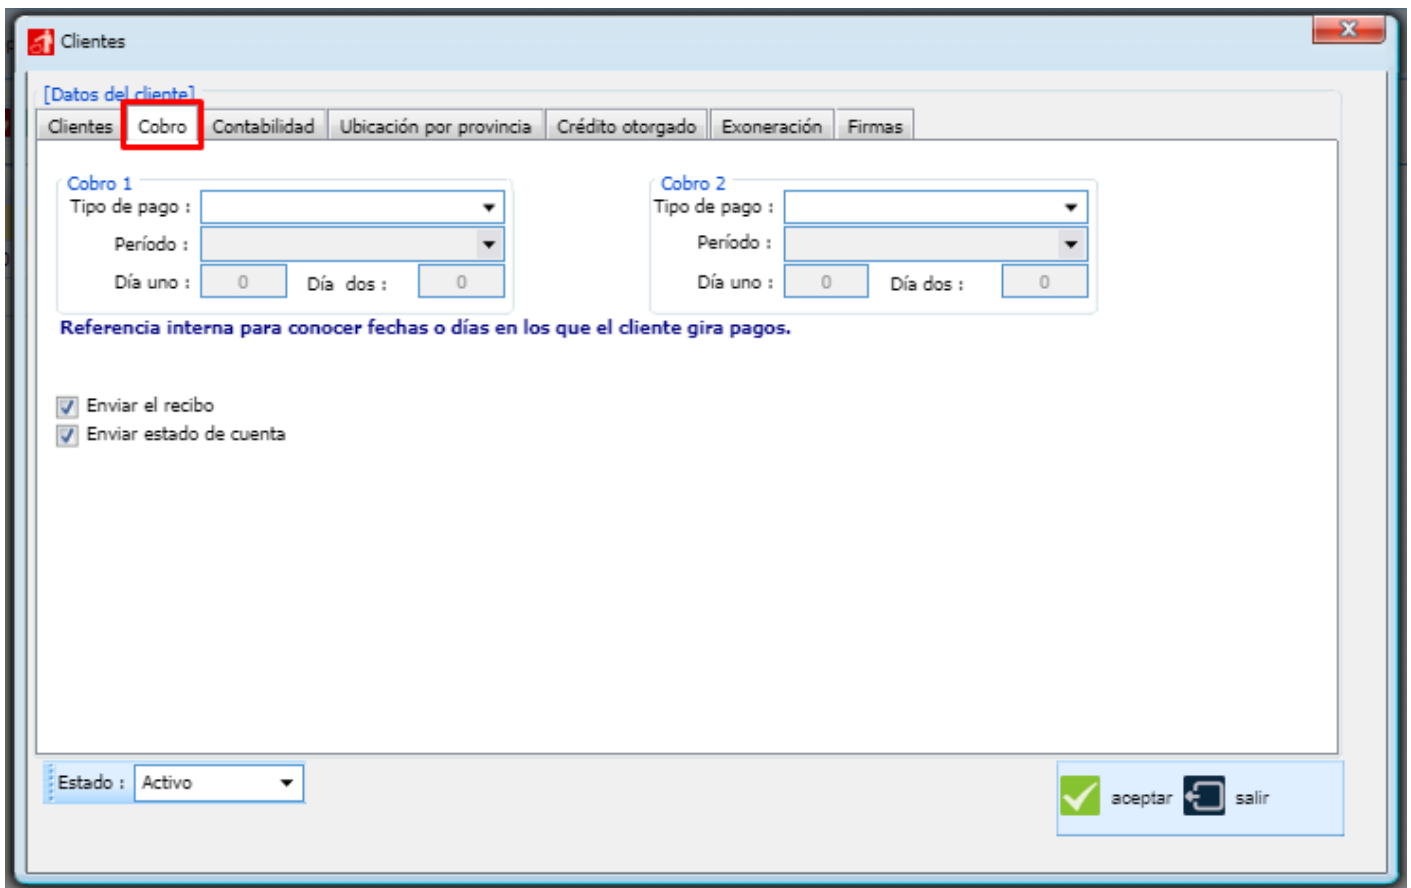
Clientes

[Datos del cliente]

Clientes | Cobro | Contabilidad | Ubicación por provincia | Crédito otorgado | Exoneración | Firmas

Cobro 1
Tipo de pago :
Período :
Día uno : 0 Día dos : 0

Cobro 2
Tipo de pago :
Período :
Día uno : 0 Día dos : 0

Referencia interna para conocer fechas o días en los que el cliente gira pagos.

Enviar el recibo
Enviar estado de cuenta

Estado : Activo

aceptar salir